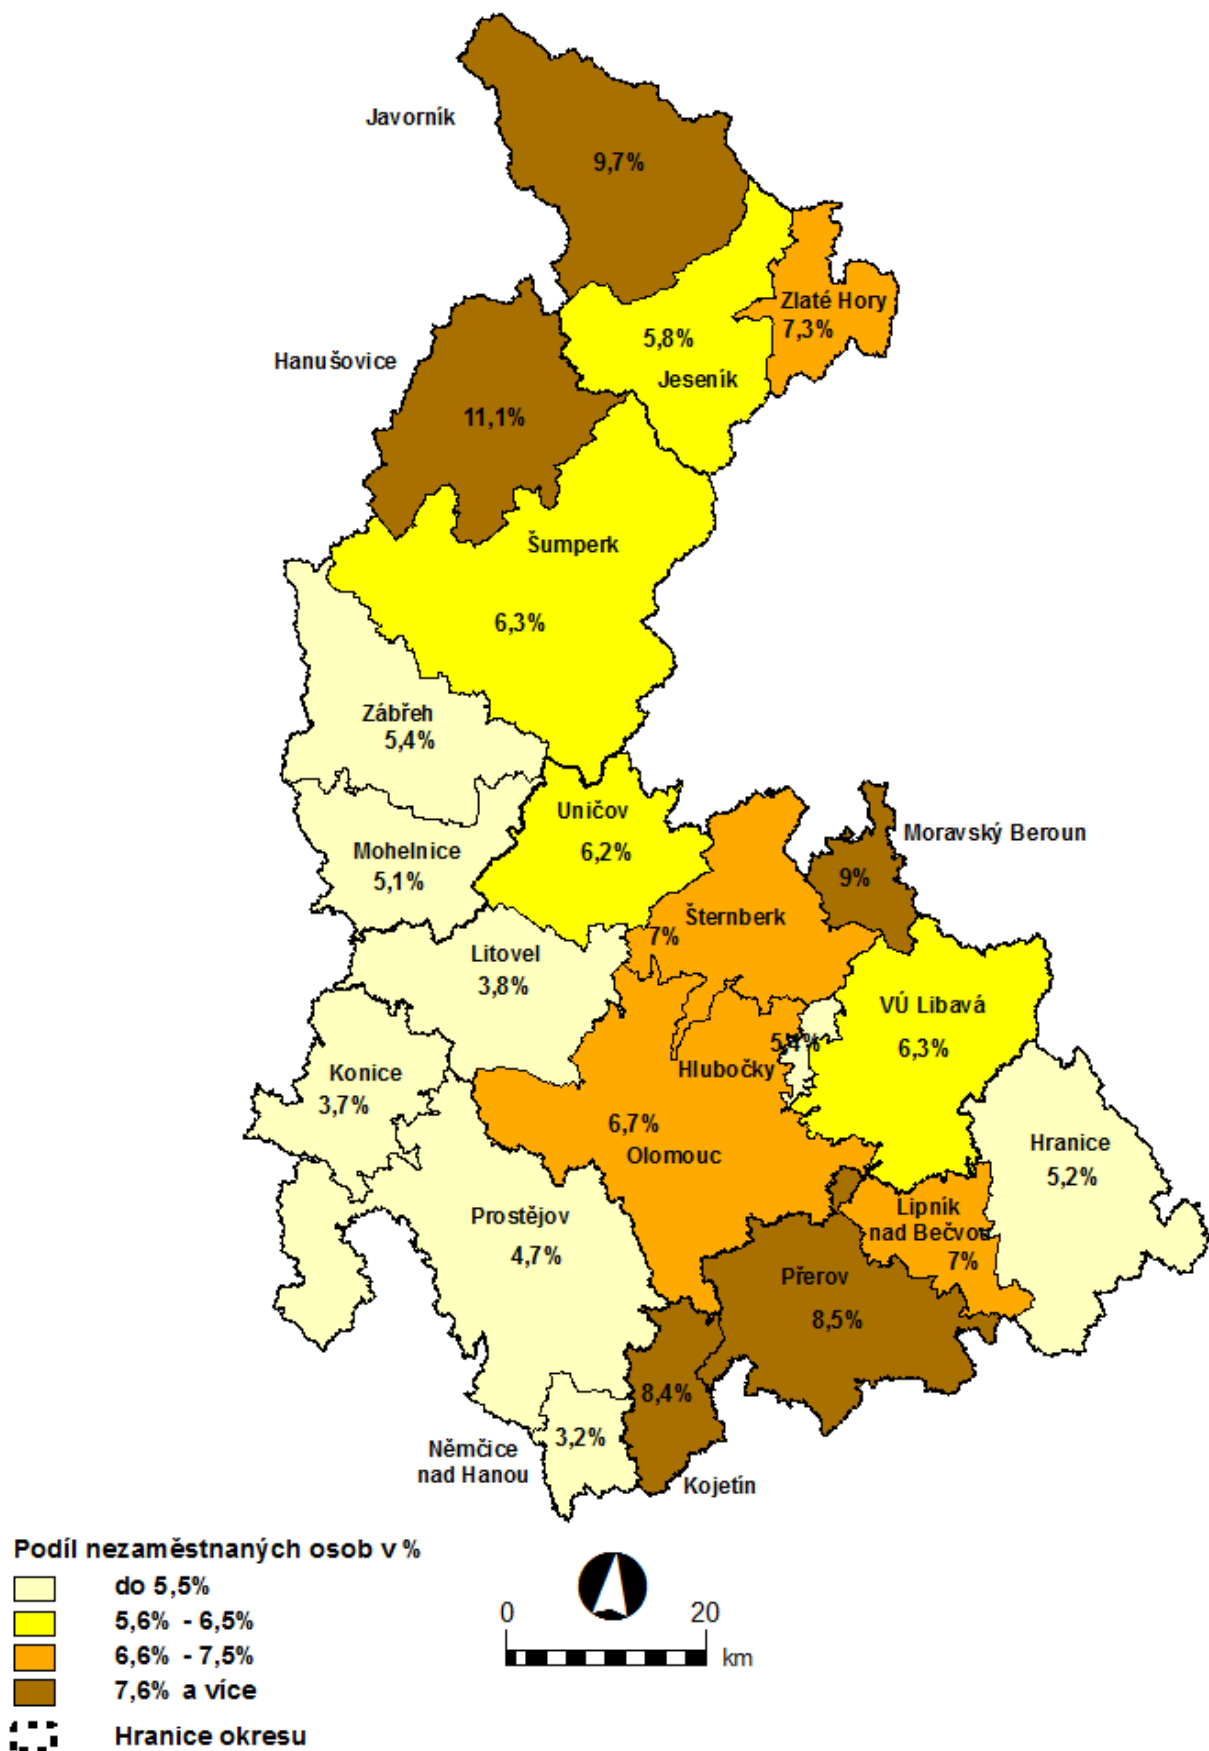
Javorník
9,7%
Zlaté Hory
7,3%
5,8%
Jeseník
Hanušovice
11,1%
Šumperk
6,3%
Zábřeh
5,4%
Uničov
6,2%
Moravský Beroun
9%
Mohelnice
5,1%
Šternberk
7%
Litovel
3,8%
VÚ Libavá
6,3%
5,1%
Hlubočky
Konice
3,7%
6,7%
Olomouc
Hranice
5,2%
Lipník nad Bečvou
7%
Prostějov
4,7%
Přerov
8,5%
8,4%
3,2%
Němčice nad Hanou
Kojetín

Podíl nezaměstnaných osob v %
do 5,5%
5,6% - 6,5%
6,6% - 7,5%
7,6% a více
Hranice okresu

0
20
km